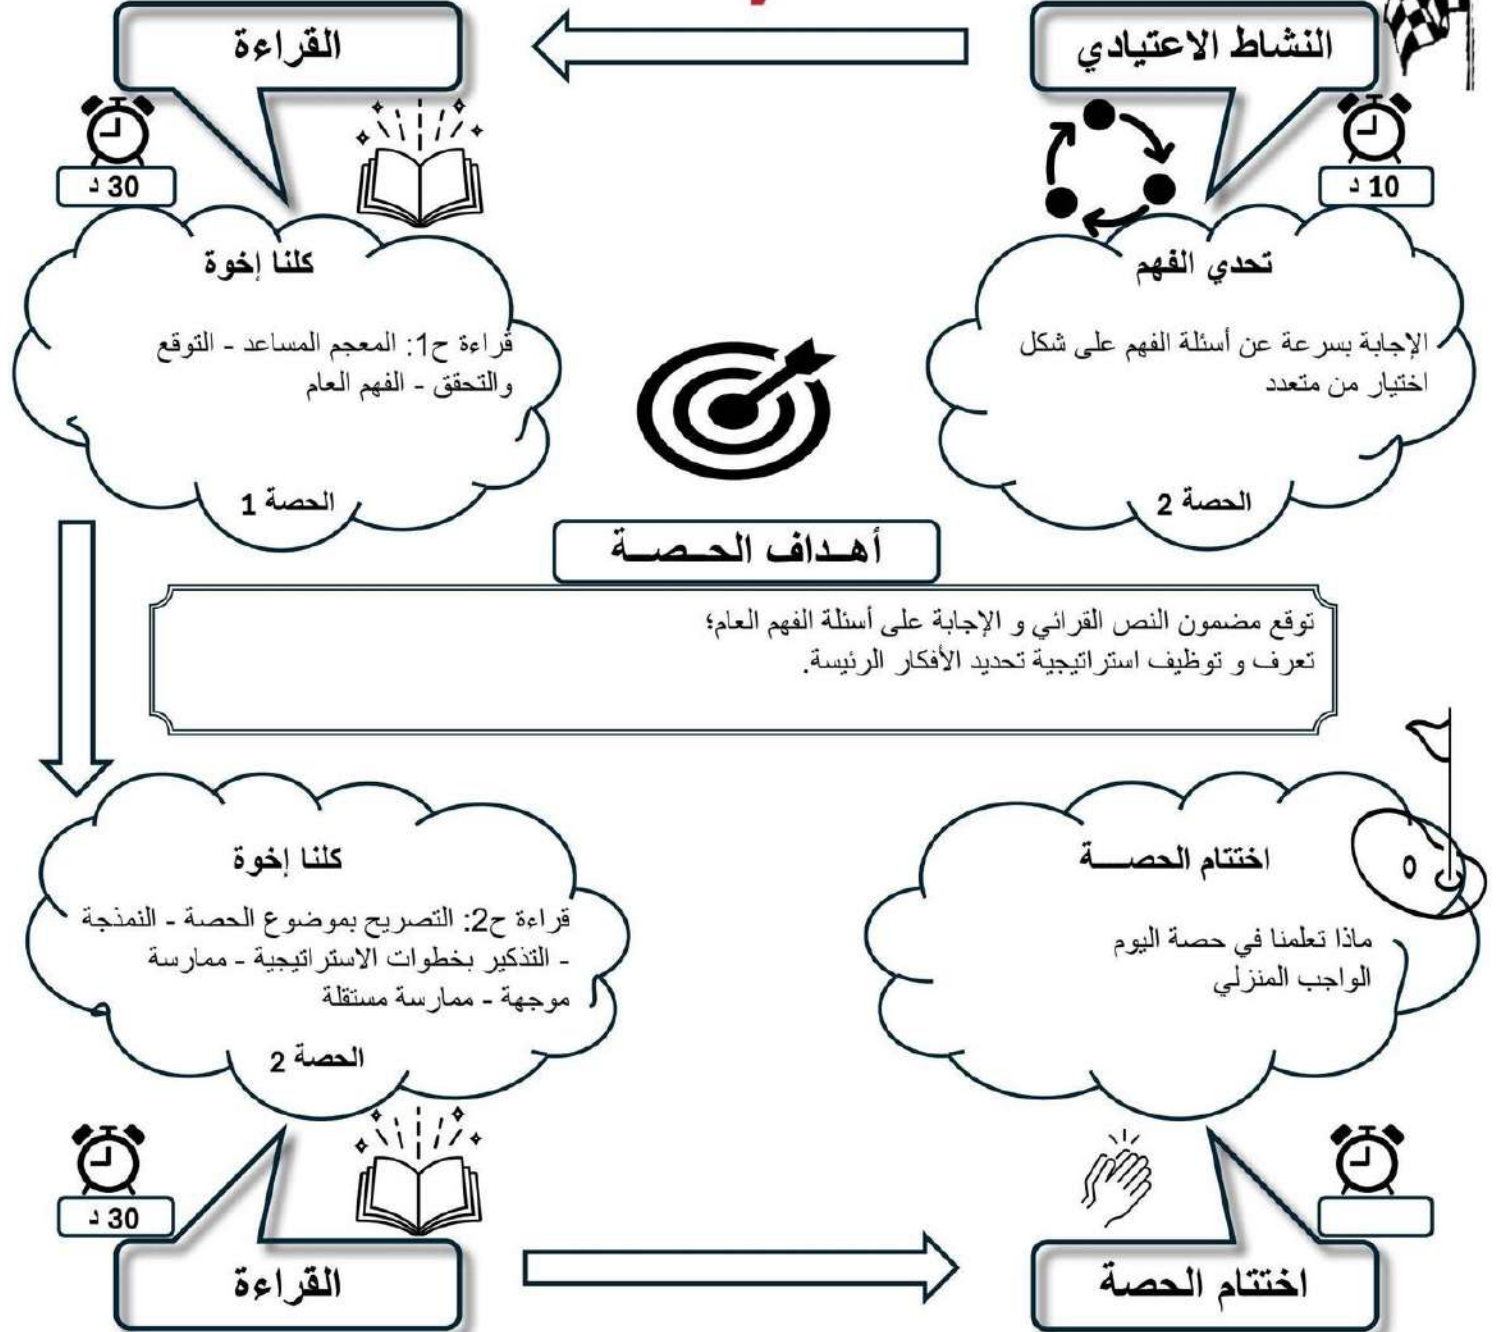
النشاط الاعتيادي

10 د

تحدي الفهم

الإجابة بسرعة عن أسئلة الفهم على شكل اختيار من متعدد

الحصة 2

القراءة

30 د

كلنا إخوة

قراءة ح1: المعجم المساعد - التوقع والتحقق - الفهم العام

الحصة 1

أهـداف الحـصـة

توقع مضمون النص القرائي و الإجابة على أسئلة الفهم العام؛
تعرف و توظيف استراتيجية تحديد الأفكار الرئيسة.

اختتام الحصـــة

ماذا تعلمنا في حصة اليوم
الواجب المنزلي

كلنا إخوة

قراءة ح2: التصريح بموضوع الحصة - النمذجة - التذكير بخطوات الاستراتيجية - ممارسة موجهة - ممارسة مستقلة

الحصة 2

30 د

القراءة

اختتام الحصة